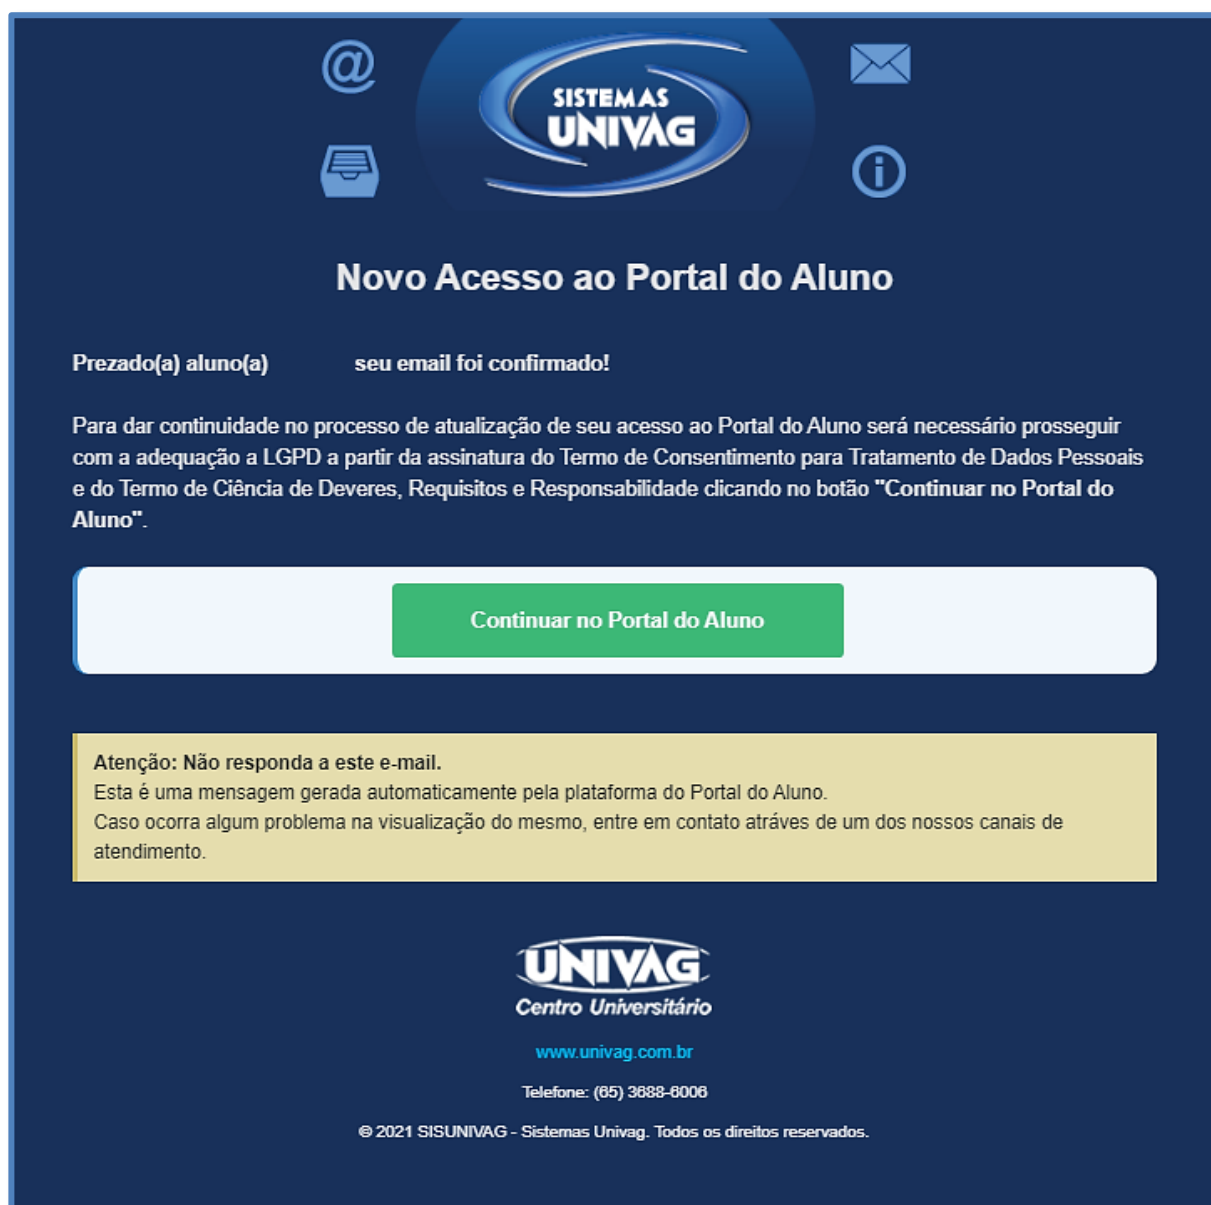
@

SISTEMAS
UNIVAG

Novo Acesso ao Portal do Aluno

Prezado(a) aluno(a) seu email foi confirmado!

Para dar continuidade no processo de atualização de seu acesso ao Portal do Aluno será necessário prosseguir com a adequação a LGPD a partir da assinatura do Termo de Consentimento para Tratamento de Dados Pessoais e do Termo de Ciência de Deveres, Requisitos e Responsabilidade clicando no botão "Continuar no Portal do Aluno".

Continuar no Portal do Aluno

Atenção: Não responda a este e-mail.
Esta é uma mensagem gerada automaticamente pela plataforma do Portal do Aluno.
Caso ocorra algum problema na visualização do mesmo, entre em contato atráves de um dos nossos canais de atendimento.

UNIVAG
Centro Universitário

www.univag.com.br

Telefone: (65) 3688-6006

© 2021 SISUNIVAG - Sistemas Univag. Todos os direitos reservados.